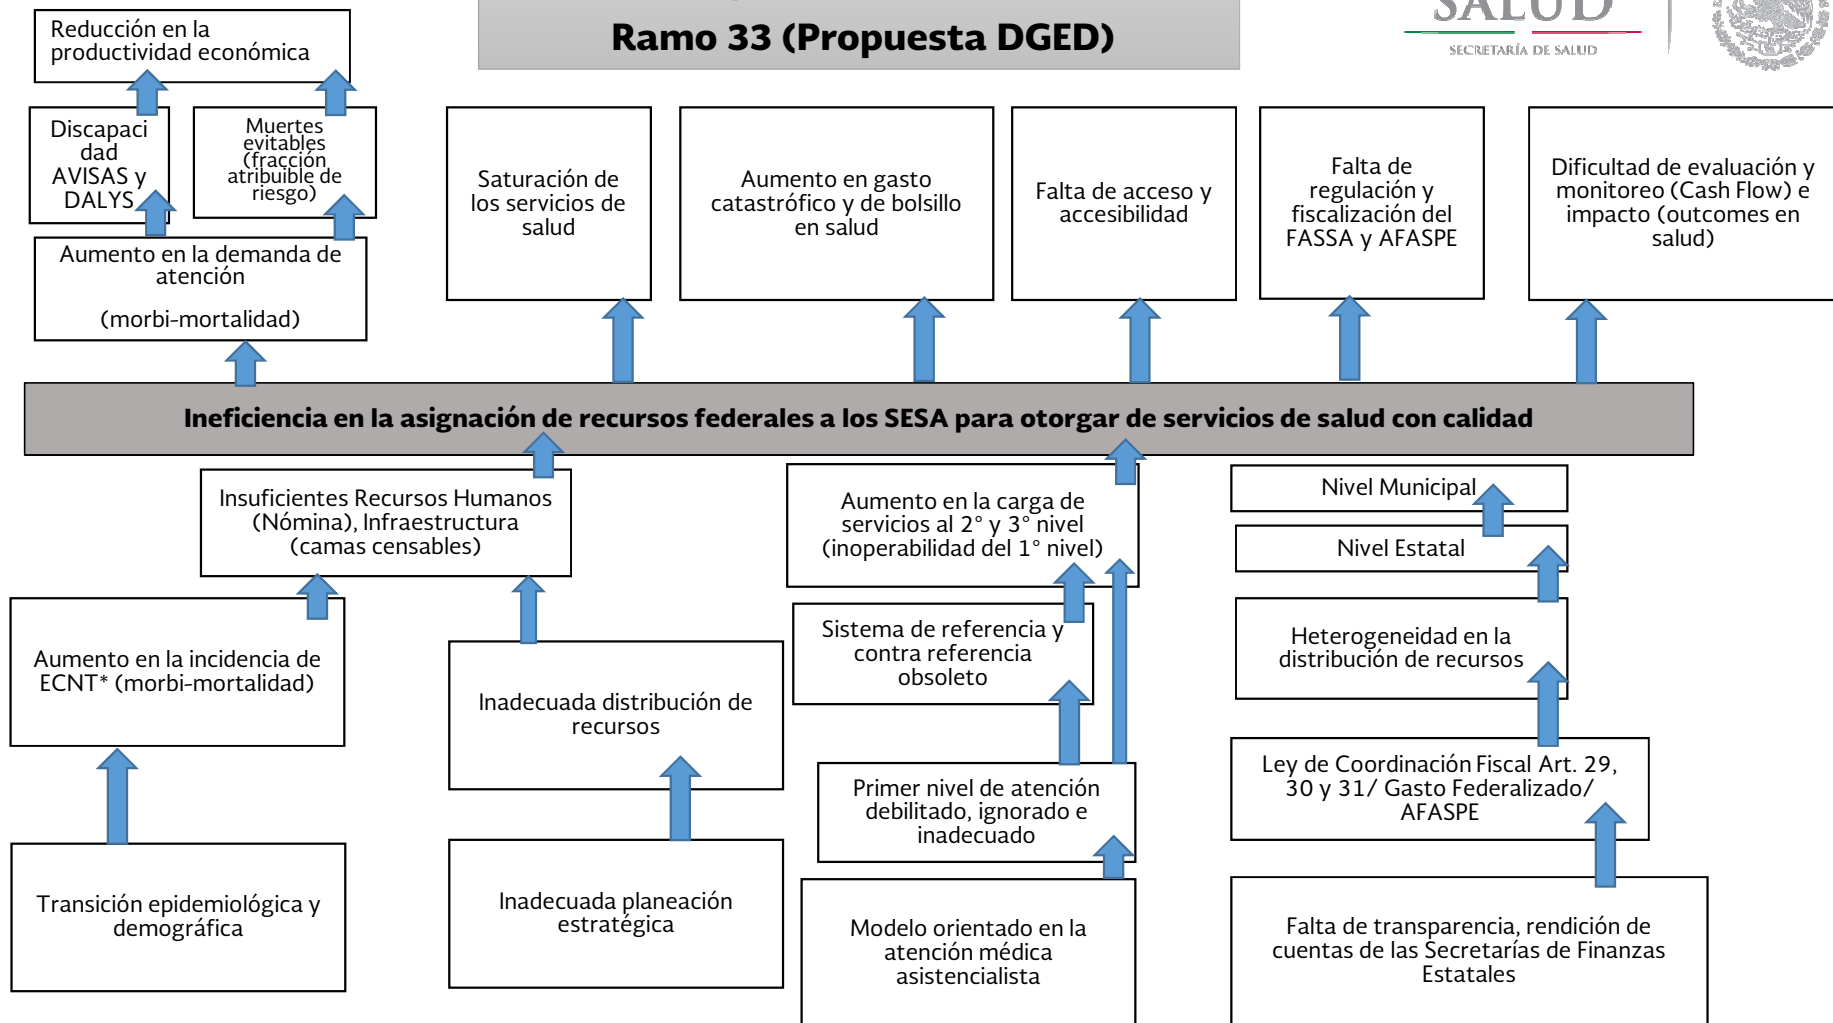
Ramo 33 (Propuesta DGED)

SALUD
SECRETARÍA DE SALUD

Reducción en la productividad económica

Discapacidad AVISAS y DALYS

Muertes evitables (fracción atribuible de riesgo)

Aumento en la demanda de atención

(morbi-mortalidad)

Saturación de los servicios de salud

Aumento en gasto catastrófico y de bolsillo en salud

Falta de acceso y accesibilidad

Falta de regulación y fiscalización del FASSA y AFASPE

Dificultad de evaluación y monitoreo (Cash Flow) e impacto (outcomes en salud)

Ineficiencia en la asignación de recursos federales a los SESA para otorgar de servicios de salud con calidad

Insuficientes Recursos Humanos (Nómina), Infraestructura (camas censables)

Aumento en la carga de servicios al 2° y 3° nivel (inoperabilidad del 1° nivel)

Nivel Municipal

Nivel Estatal

Aumento en la incidencia de ECNT* (morbi-mortalidad)

Inadecuada distribución de recursos

Sistema de referencia y contra referencia obsoleto

Heterogeneidad en la distribución de recursos

Primer nivel de atención debilitado, ignorado e inadecuado

Ley de Coordinación Fiscal Art. 29, 30 y 31/ Gasto Federalizado/ AFASPE

Transición epidemiológica y demográfica

Inadecuada planeación estratégica

Modelo orientado en la atención médica asistencialista

Falta de transparencia, rendición de cuentas de las Secretarías de Finanzas Estatales